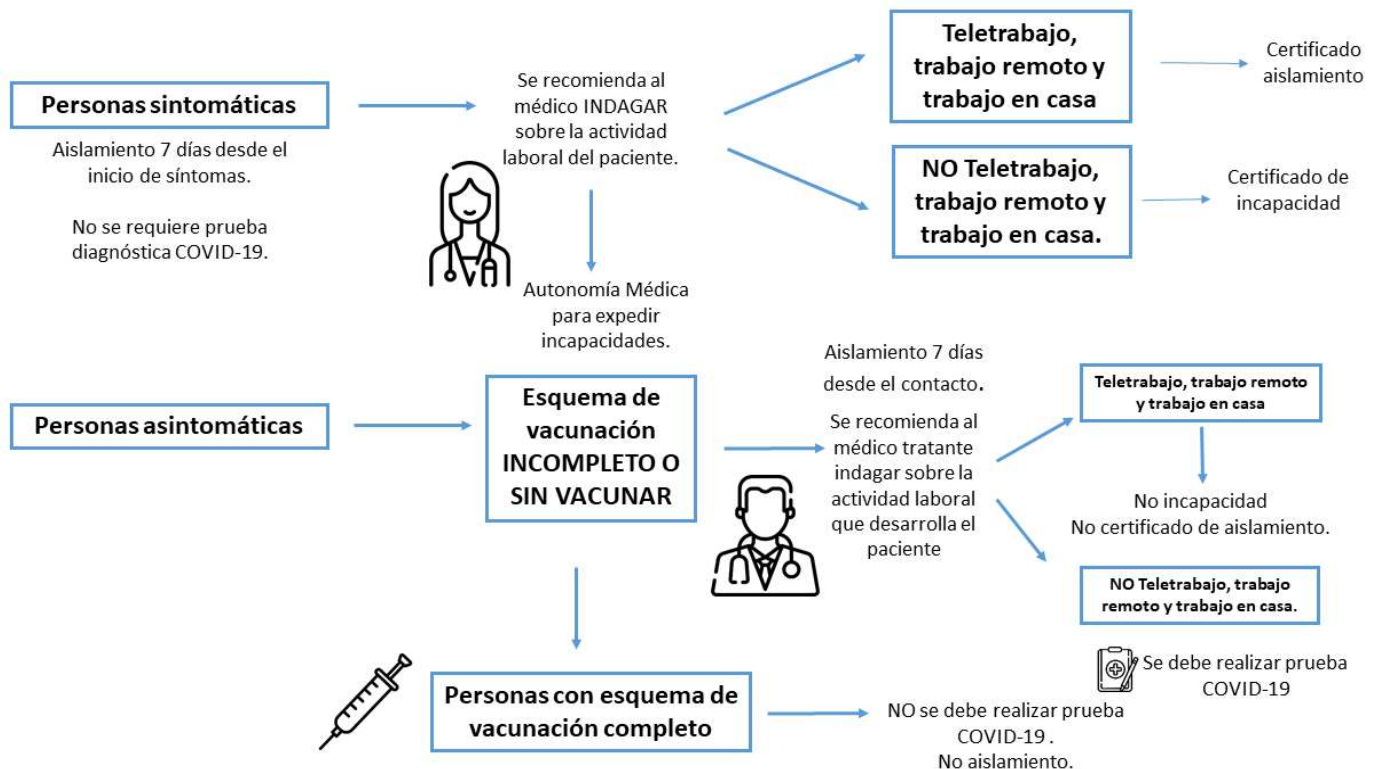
Personas sintomáticas

Aislamiento 7 días desde el inicio de síntomas.

No se requiere prueba diagnóstica COVID-19.

Se recomienda al médico INDAGAR sobre la actividad laboral del paciente.

Teletrabajo, trabajo remoto y trabajo en casa

Certificado aislamiento

NO Teletrabajo, trabajo remoto y trabajo en casa.

Certificado de incapacidad

Autonomía Médica para expedir incapacidades.

Personas asintomáticas

Esquema de vacunación INCOMPLETO O SIN VACUNAR

Aislamiento 7 días desde el contacto.

Se recomienda al médico tratante indagar sobre la actividad laboral que desarrolla el paciente

Teletrabajo, trabajo remoto y trabajo en casa

No incapacidad
No certificado de aislamiento.

NO Teletrabajo, trabajo remoto y trabajo en casa.

Se debe realizar prueba COVID-19

Personas con esquema de vacunación completo

NO se debe realizar prueba COVID-19 .
No aislamiento.